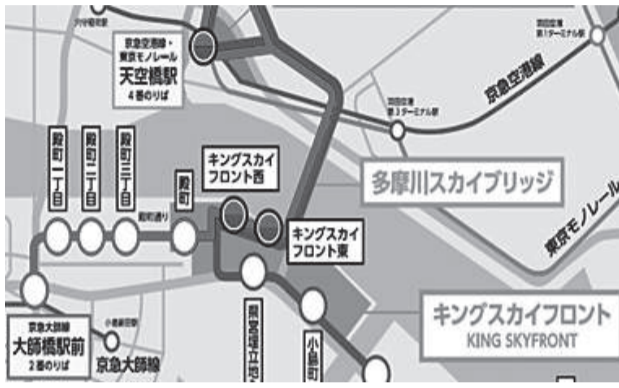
穴守稲荷駅

京急空港線・東京モノレール
天空橋駅
4番のりば

羽田空港第1ターミナル駅

羽田空港第3ターミナル駅

京急空港線

殿町一丁目

殿町二丁目

殿町三丁目

殿町

殿町通り

キングスカイフロント西

キングスカイフロント東

多摩川スカイブリッジ

東京モノレール

京急大師線
大師橋駅前
2番のりば

小島新田駅

京急大師線

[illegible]

小島町

キングスカイフロント
KING SKYFRONT